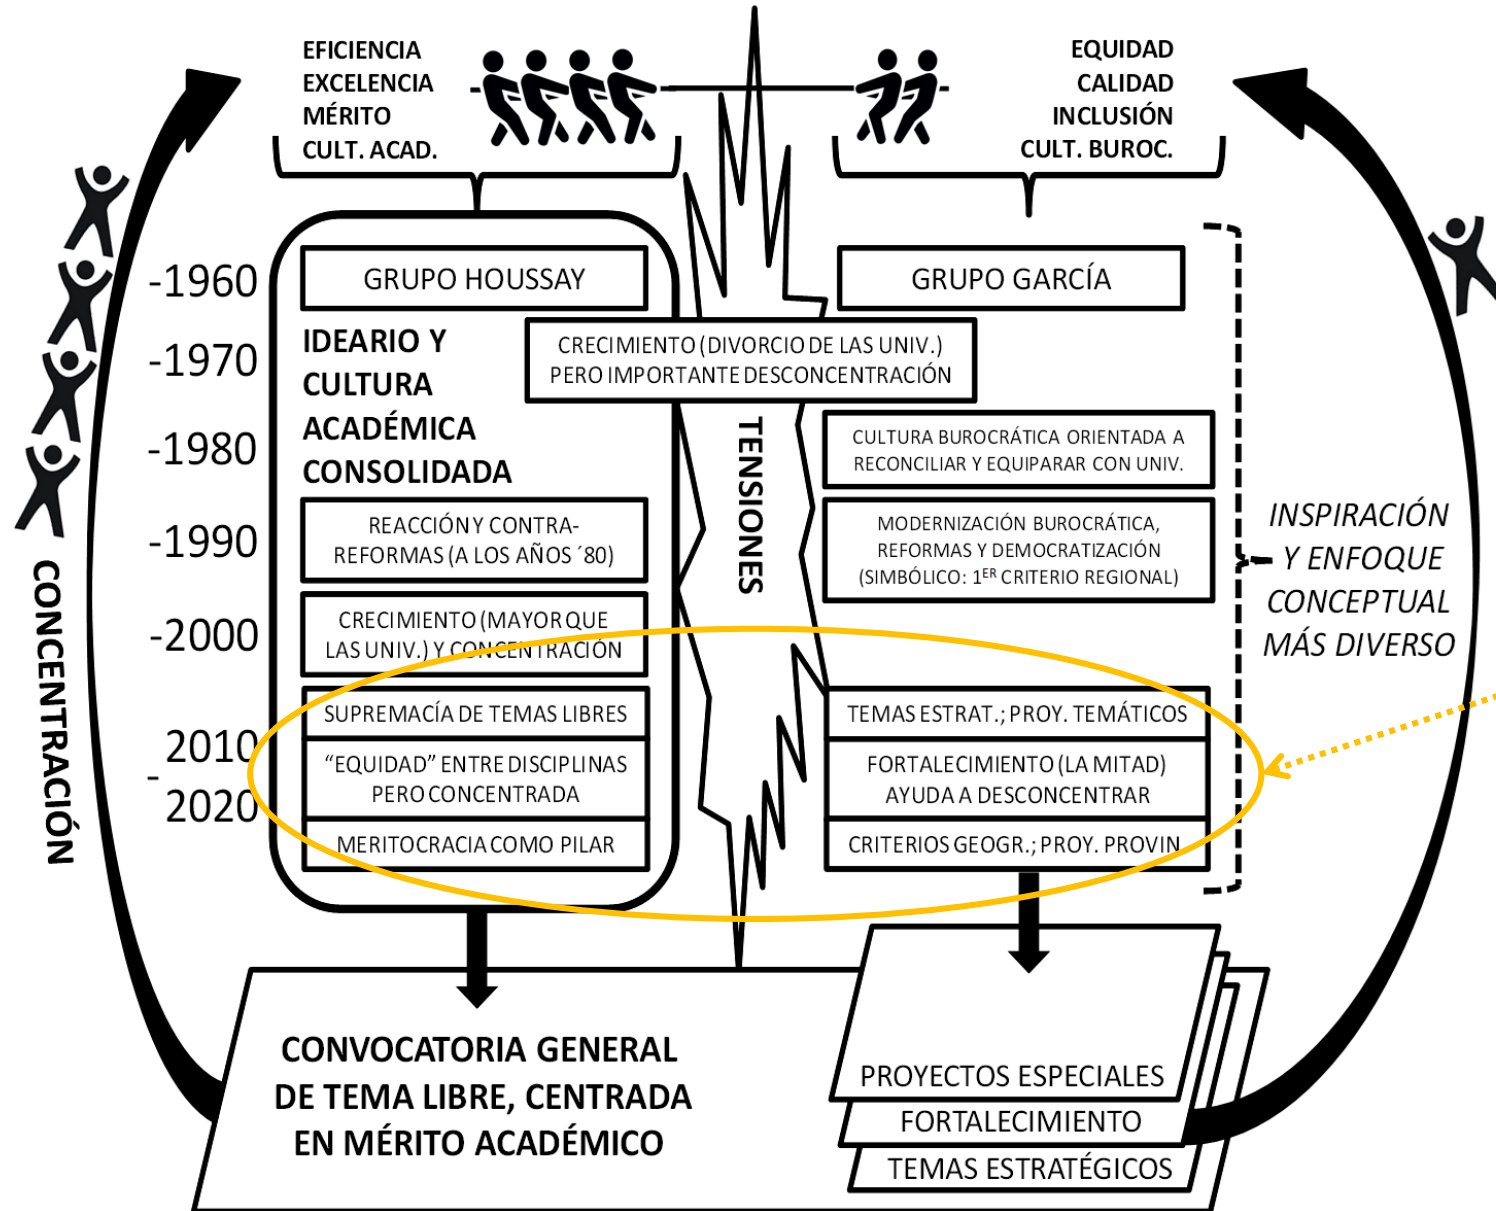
EFICIENCIA
EXCELENCIA
MÉRITO
CULT. ACAD.

EQUIDAD
CALIDAD
INCLUSIÓN
CULT. BUROC.

-1960
-1970
-1980
-1990
-2000
2010
-
2020

CONCENTRACIÓN

GRUPO HOUSSAY

IDEARIO Y CULTURA ACADÉMICA CONSOLIDADA

CRECIMIENTO (DIVORCIO DE LAS UNIV.) PERO IMPORTANTE DESCONCENTRACIÓN

REACCIÓN Y CONTRA-REFORMAS (A LOS AÑOS ´80)

CRECIMIENTO (MAYOR QUE LAS UNIV.) Y CONCENTRACIÓN

SUPREMACÍA DE TEMAS LIBRES

“EQUIDAD” ENTRE DISCIPLINAS PERO CONCENTRADA

MERITOCRACIA COMO PILAR

TENSIONES

GRUPO GARCÍA

CULTURA BUROCRÁTICA ORIENTADA A RECONCILIAR Y EQUIPARAR CON UNIV.

MODERNIZACIÓN BUROCRÁTICA, REFORMAS Y DEMOCRATIZACIÓN (SIMBÓLICO: 1$^{ER}$ CRITERIO REGIONAL)

TEMAS ESTRAT.; PROY. TEMÁTICOS

FORTALECIMIENTO (LA MITAD) AYUDA A DESCONCENTRAR

CRITERIOS GEOGR.; PROY. PROVIN

INSPIRACIÓN Y ENFOQUE CONCEPTUAL MÁS DIVERSO

CONVOCATORIA GENERAL DE TEMA LIBRE, CENTRADA EN MÉRITO ACADÉMICO

PROYECTOS ESPECIALES
FORTALECIMIENTO
TEMAS ESTRATÉGICOS